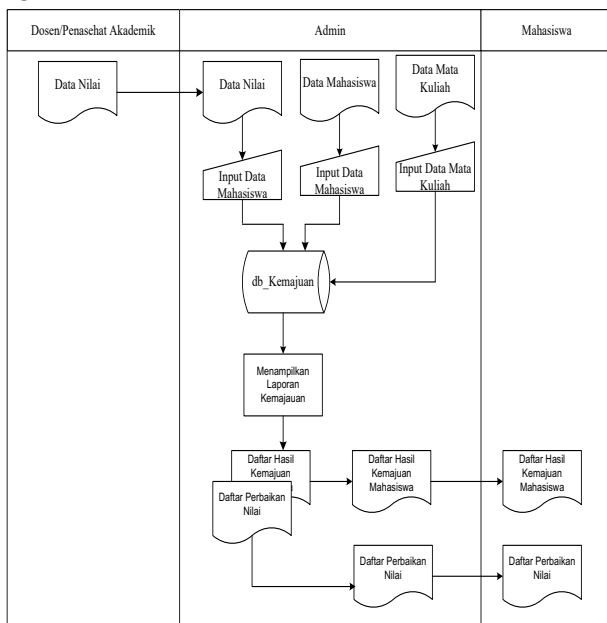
| Dosen/Penasehat Akademik | Admin | Mahasiswa |
|---|---|---|

Data Nilai

Data Nilai

Data Mahasiswa

Data Mata Kuliah

Input Data Mahasiswa

Input Data Mahasiswa

Input Data Mata Kuliah

db_Kemajuan

Menampilkan Laporan Kemajauan

Daftar Hasil Kemajuan

Daftar Perbaikan Nilai

Daftar Hasil Kemajuan Mahasiswa

Daftar Hasil Kemajuan Mahasiswa

Daftar Perbaikan Nilai

Daftar Perbaikan Nilai